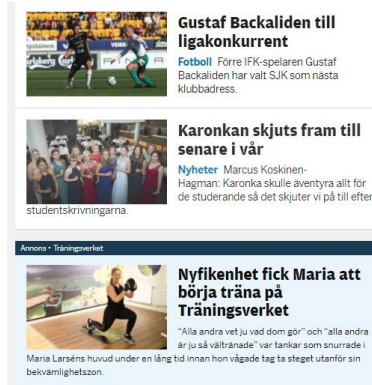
Gustaf Backaliden till ligakonkurrent

Fotboll Förre IFK-spelaren Gustaf Backaliden har valt SJK som nästa klubbadress.

Karonkan skjuts fram till senare i vår

Nyheter Marcus Koskinen-Hagman: Karonka skulle äventyra allt för de studerande så det skjuter vi på till efter studentskrivningarna.

Annons • Träningsverket

Nyfikenhet fick Maria att börja träna på Träningsverket

"Alla andra vet ju vad dom gör" och "alla andra är ju så vältränade" var tankar som snurrade i Maria Larséns huvud under en lång tid innan hon vågade ta steget utanför sin bekvämlighetszon.